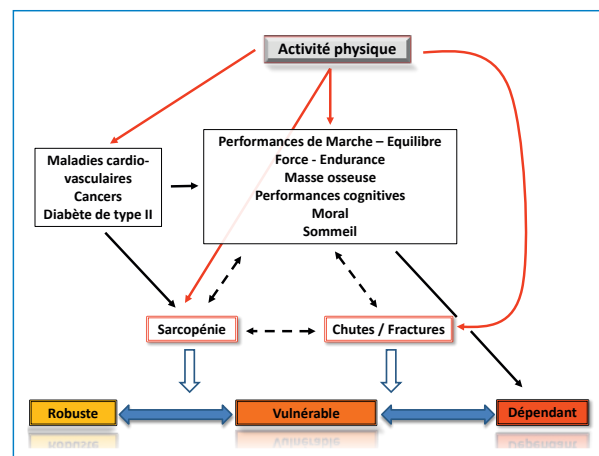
Activité physique

Maladies cardio-vasculaires
Cancers
Diabète de type II

Performances de Marche – Equilibre
Force - Endurance
Masse osseuse
Performances cognitives
Moral
Sommeil

Sarcopénie

Chutes / Fractures

Robuste

Vulnérable

Dépendant